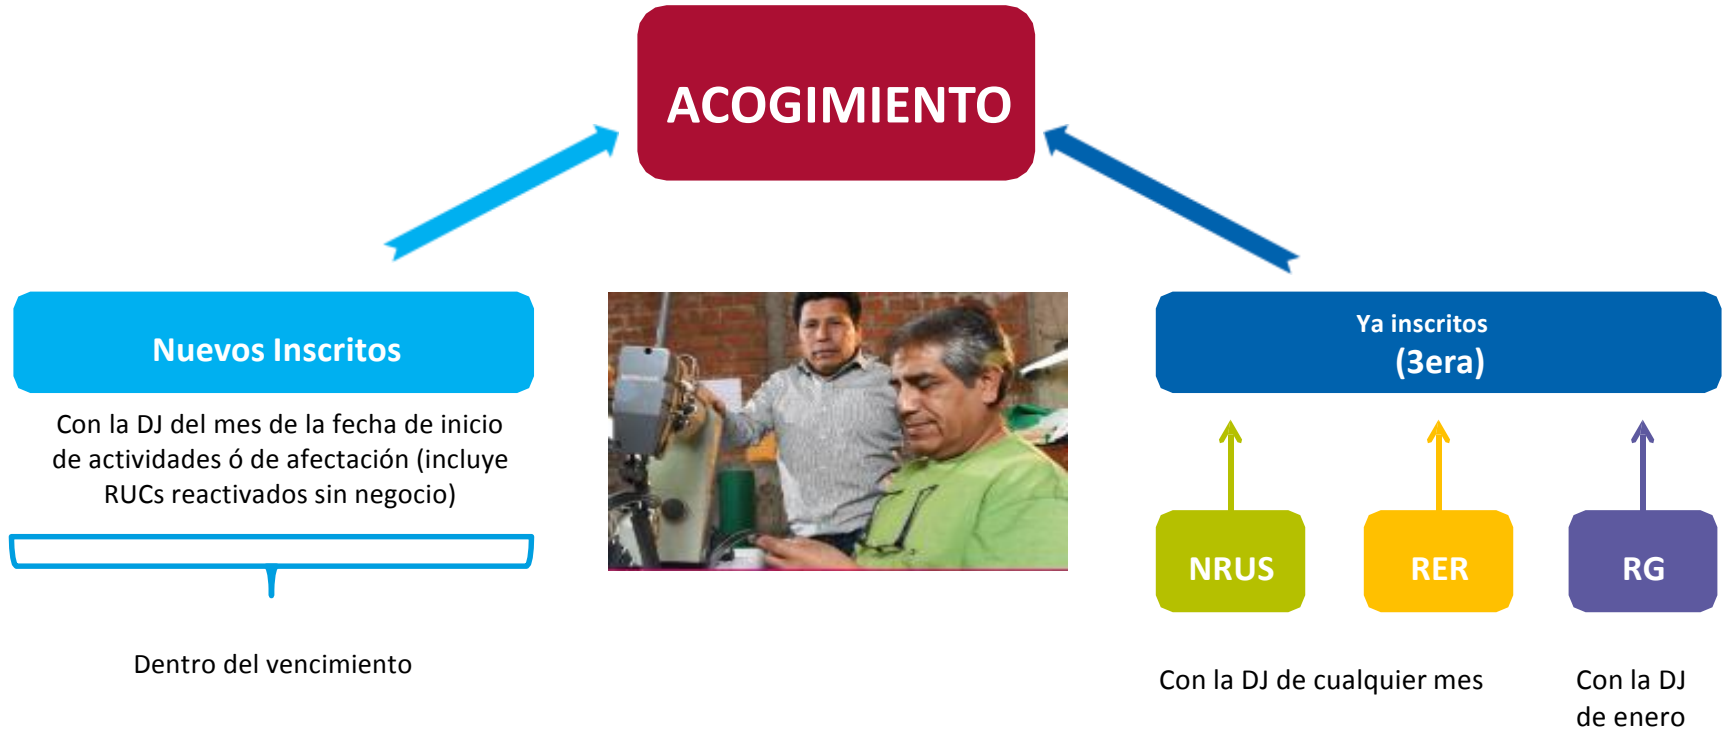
ACOGIMIENTO

Nuevos Inscritos

Con la DJ del mes de la fecha de inicio de actividades ó de afectación (incluye RUCs reactivados sin negocio)

Dentro del vencimiento

Ya inscritos
(3era)

NRUS

RER

RG

Con la DJ de cualquier mes

Con la DJ de enero